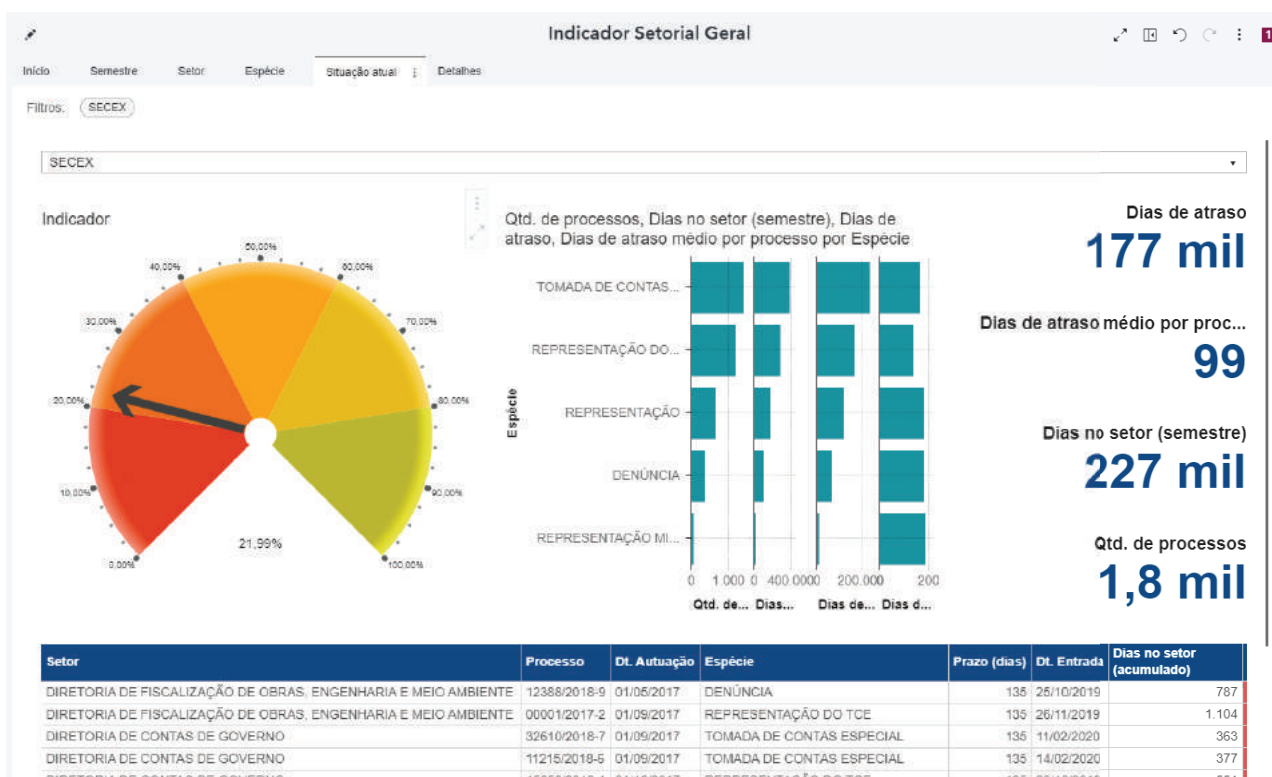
Indicador Setorial Geral

Início | Semestre | Setor | Espécie | Situação atual | Detalhes

Filtros: SECEX

SECEX

Indicador

0,00% 10,00% 20,00% 30,00% 40,00% 50,00% 60,00% 70,00% 80,00% 90,00% 100,00%

21,99%

Qtd. de processos, Dias no setor (semestre), Dias de atraso, Dias de atraso médio por processo por Espécie

Espécie

TOMADA DE CONTAS...
REPRESENTAÇÃO DO...
REPRESENTAÇÃO
DENÚNCIA
REPRESENTAÇÃO MI...

0 1 000 0 400 000 0 200 000 0 200

Qtd. de... Dias... Dias de... Dias d...

Dias de atraso
177 mil

Dias de atraso médio por proc...
99

Dias no setor (semestre)
227 mil

Qtd. de processos
1,8 mil

| Setor | Processo | Dt. Autuação | Espécie | Prazo (dias) | Dt. Entrada | Dias no setor (acumulado) |
|---|---|---|---|---|---|---|
| DIRETORIA DE FISCALIZAÇÃO DE OBRAS, ENGENHARIA E MEIO AMBIENTE | 12388/2018-9 | 01/05/2017 | DENÚNCIA | 135 | 25/10/2019 | 787 |
| DIRETORIA DE FISCALIZAÇÃO DE OBRAS, ENGENHARIA E MEIO AMBIENTE | 00001/2017-2 | 01/09/2017 | REPRESENTAÇÃO DO TCE | 135 | 26/11/2019 | 1.104 |
| DIRETORIA DE CONTAS DE GOVERNO | 32610/2018-7 | 01/09/2017 | TOMADA DE CONTAS ESPECIAL | 135 | 11/02/2020 | 363 |
| DIRETORIA DE CONTAS DE GOVERNO | 11215/2018-5 | 01/09/2017 | TOMADA DE CONTAS ESPECIAL | 135 | 14/02/2020 | 377 |
| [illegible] | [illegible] | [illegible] | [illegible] | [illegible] | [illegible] | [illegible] |